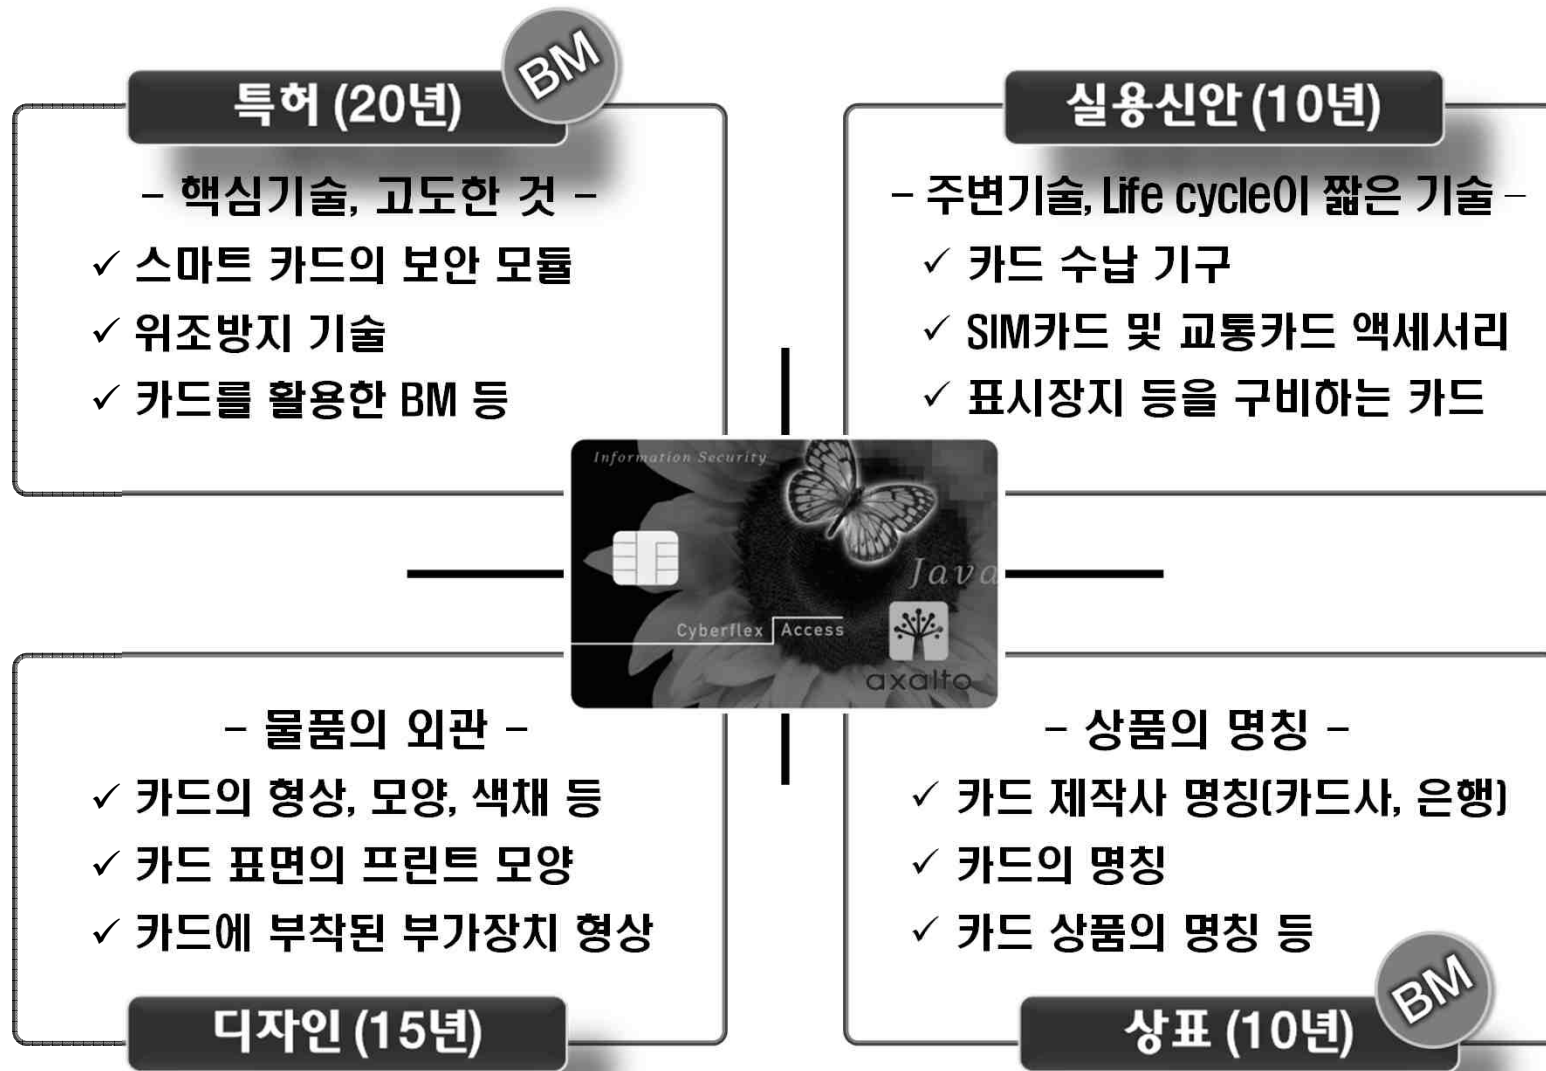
특허 (20년)

BM

- 핵심기술, 고도한 것 -
✓ 스마트 카드의 보안 모듈
✓ 위조방지 기술
✓ 카드를 활용한 BM 등

실용신안 (10년)

- 주변기술, Life cycle이 짧은 기술 -
✓ 카드 수납 기구
✓ SIM카드 및 교통카드 액세서리
✓ 표시장치 등을 구비하는 카드

Information Security

Java

Cyberflex Access

axalto

- 물품의 외관 -
✓ 카드의 형상, 모양, 색채 등
✓ 카드 표면의 프린트 모양
✓ 카드에 부착된 부가장치 형상

디자인 (15년)

- 상품의 명칭 -
✓ 카드 제작사 명칭(카드사, 은행)
✓ 카드의 명칭
✓ 카드 상품의 명칭 등

BM

상표 (10년)